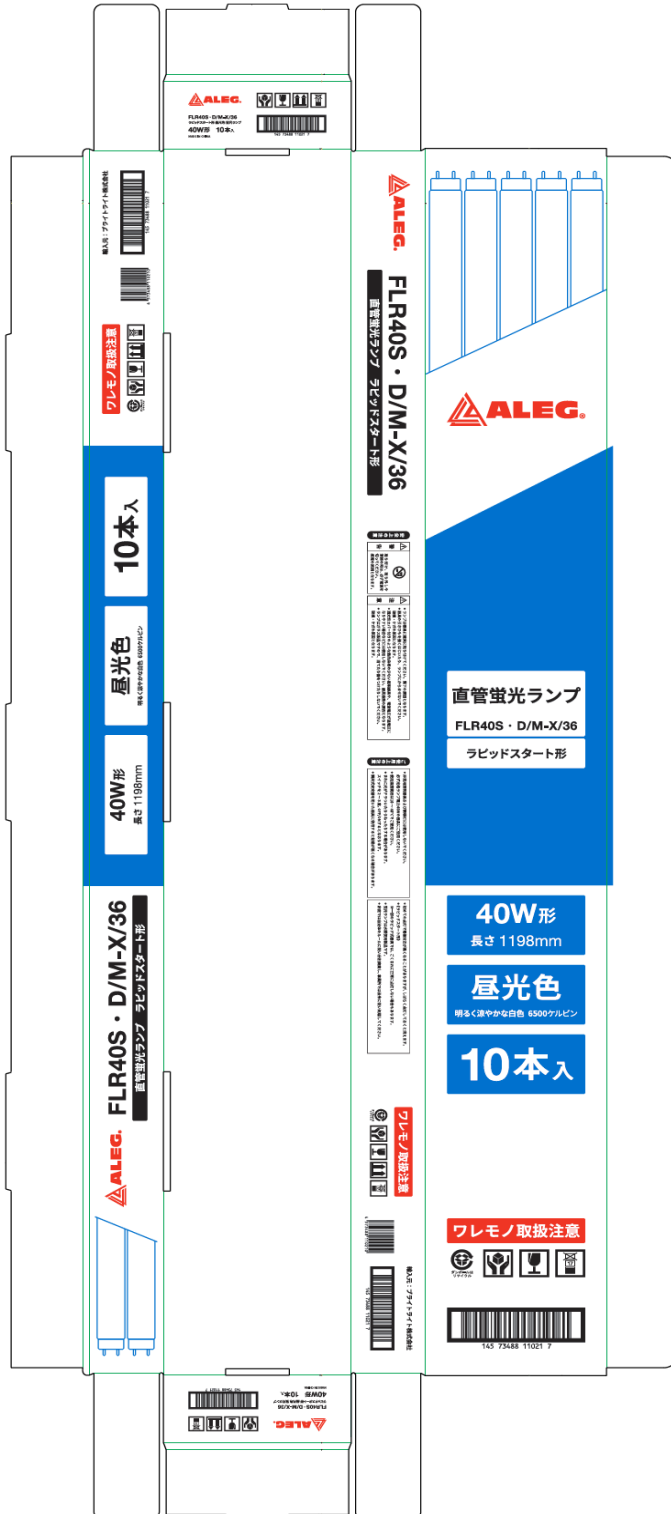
ALEG
FLR40S・D/M-X/36
ラピッドスタート形 直管蛍光ランプ
40W形 10本入

輸入元：ブライトライト株式会社

ワレモノ取扱注意

10本入

昼光色
明るく涼やかな白色 6500ケルビン

40W形
長さ 1198mm

FLR40S・D/M-X/36
直管蛍光ランプ ラピッドスタート形

ALEG

ALEG
FLR40S・D/M-X/36
直管蛍光ランプ ラピッドスタート形

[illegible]

ワレモノ取扱注意

輸入元：ブライトライト株式会社

ALEG

直管蛍光ランプ
FLR40S・D/M-X/36
ラピッドスタート形

40W形
長さ 1198mm

昼光色
明るく涼やかな白色 6500ケルビン

10本入

ワレモノ取扱注意

145 73488 11021 7

FLR40S・D/M-X/36
40W形 10本入
ALEG